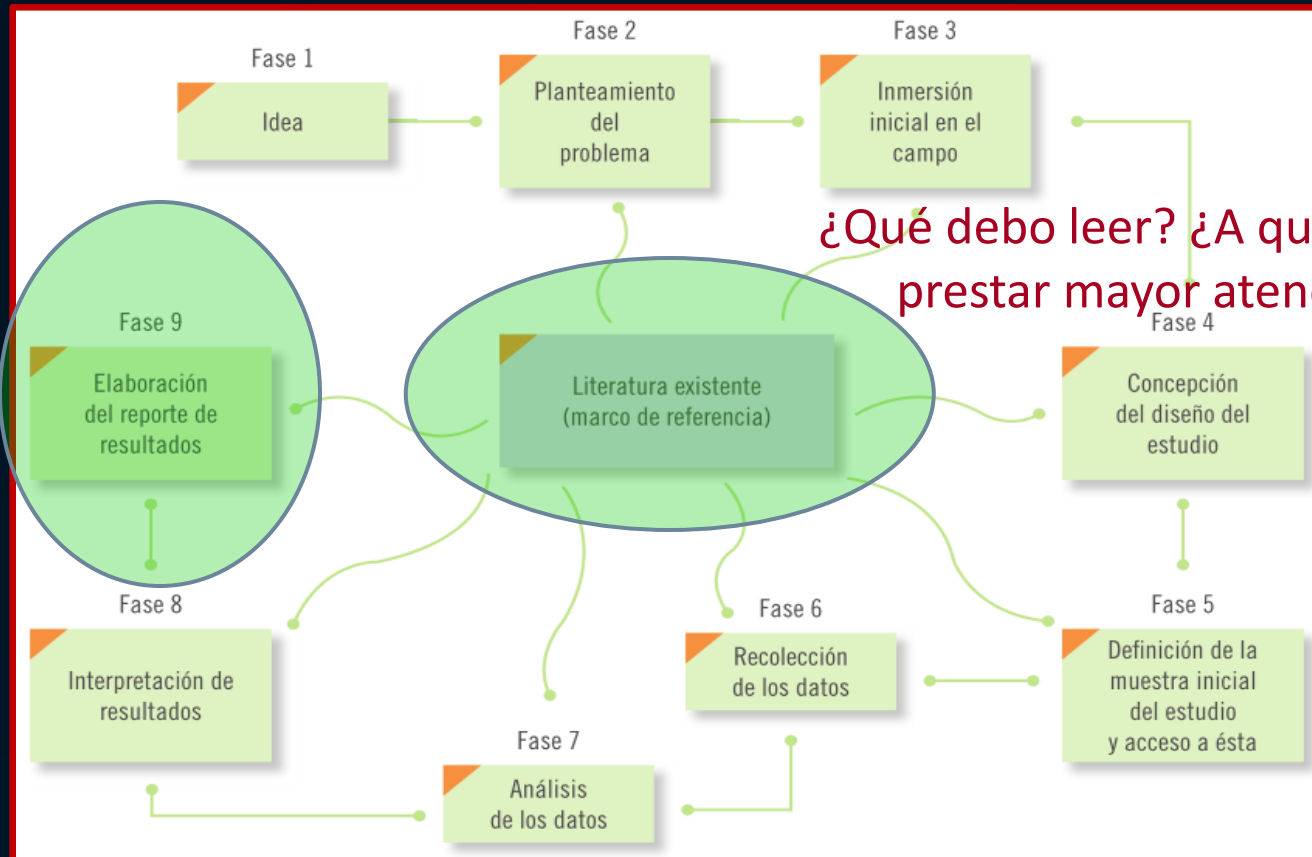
Fase 1
Idea

Fase 2
Planteamiento del problema

Fase 3
Inmersión inicial en el campo

¿Qué debo leer? ¿A qu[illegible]
prestar mayor aten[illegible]

Fase 9
Elaboración del reporte de resultados

Literatura existente (marco de referencia)

Fase 4
Concepción del diseño del estudio

Fase 8
Interpretación de resultados

Fase 6
Recolección de los datos

Fase 5
Definición de la muestra inicial del estudio y acceso a ésta

Fase 7
Análisis de los datos